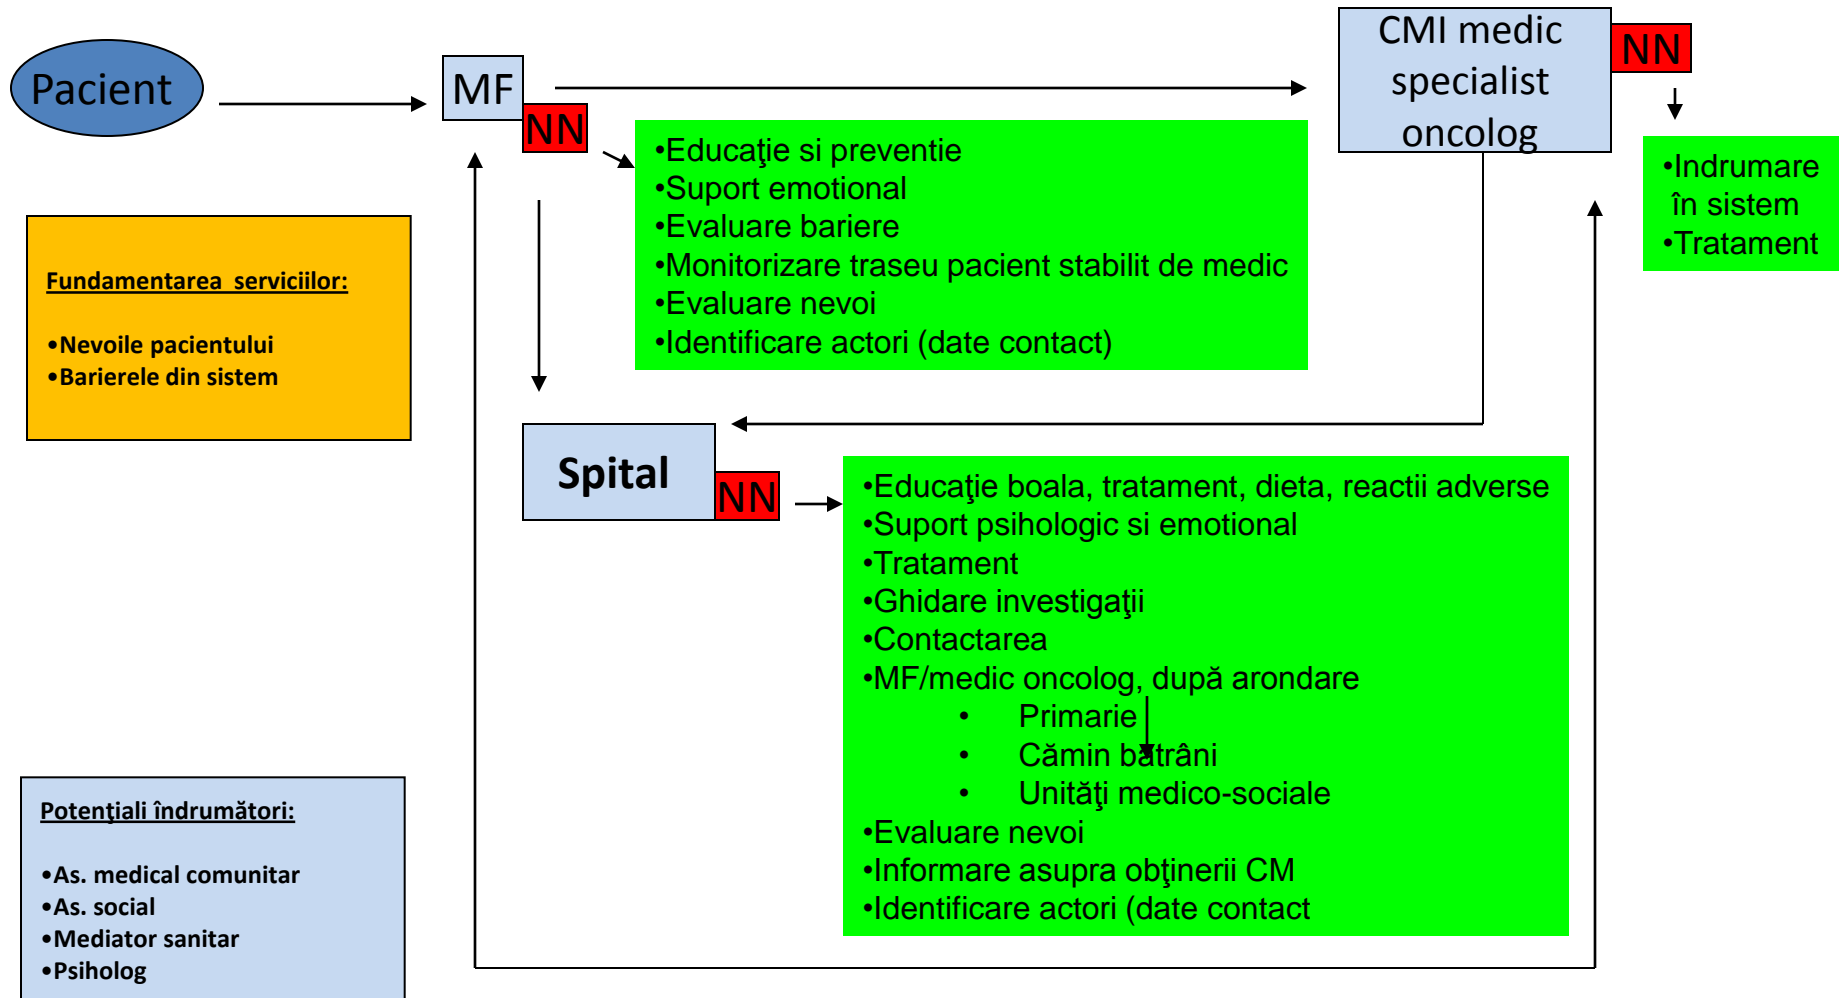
Pacient

MF

NN

CMI medic specialist oncolog

NN

•Indrumare în sistem
•Tratament

•Educaţie si preventie
•Suport emotional
•Evaluare bariere
•Monitorizare traseu pacient stabilit de medic
•Evaluare nevoi
•Identificare actori (date contact)

Fundamentarea serviciilor:

•Nevoile pacientului
•Barierele din sistem

Spital

NN

•Educaţie boala, tratament, dieta, reactii adverse
•Suport psihologic si emotional
•Tratament
•Ghidare investigaţii
•Contactarea
•MF/medic oncolog, după arondare
• Primarie
• Cămin bătrâni
• Unităţi medico-sociale
•Evaluare nevoi
•Informare asupra obţinerii CM
•Identificare actori (date contact

Potenţiali îndrumători:

•As. medical comunitar
•As. social
•Mediator sanitar
•Psiholog